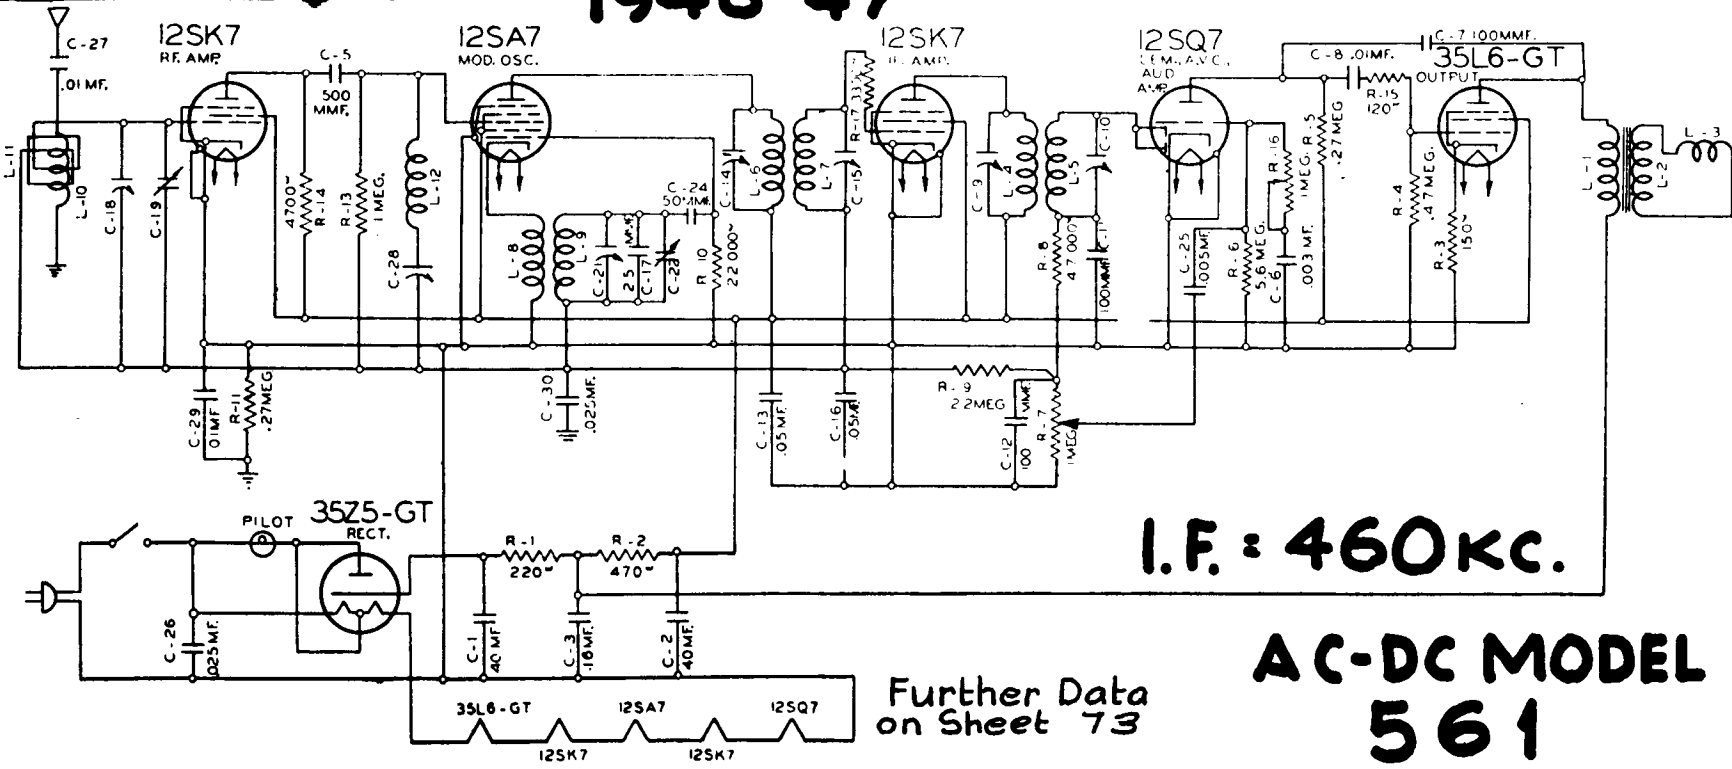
1946-47

C-27
.01 MF.
L-11
L-10
12SK7
RF. AMP.
C-18
C-19
C-5
500 MMF.
4700Ω
R-14
R-13
1 MEG.
L-12
C-28
12SA7
MOD. OSC.
L-8
L-9
C-21
2.5
C-17
C-23
C-24
50 MMF.
R-10
22 000Ω
C-14
L-6
L-7
C-15
R-17
12SK7
I.F. AMP.
C-9
L-4
L-5
C-10
R-8
47 000
C-11
100 MMF.
12SQ7
DEM. A.V.C. AUD. AMP.
C-25
.005 MF.
R-6
5.6 MEG.
C-6
.003 MF.
R-16
1 MEG.
R-5
.27 MEG.
C-8 .01 MF.
R-15
120Ω
C-7 100 MMF.
35L6-GT
OUTPUT
R-4
.47 MEG.
R-3
150Ω
L-1
L-2
L-3
C-29
.01 MF.
R-11
.27 MEG.
C-30
.025 MF.
C-13
.05 MF.
C-16
.05 MF.
R-9
2.2 MEG
C-12
100
MMF.
R-7
1 MEG.
PILOT
35Z5-GT
RECT.
C-26
.025 MF.
R-1
220Ω
R-2
470Ω
C-1
40 MF.
C-3
16 MF.
C-2
40 MF.
35L6-GT
12SA7
12SQ7
12SK7
12SK7

I.F. = 460 KC.

Further Data on Sheet 73

AC-DC MODEL 561